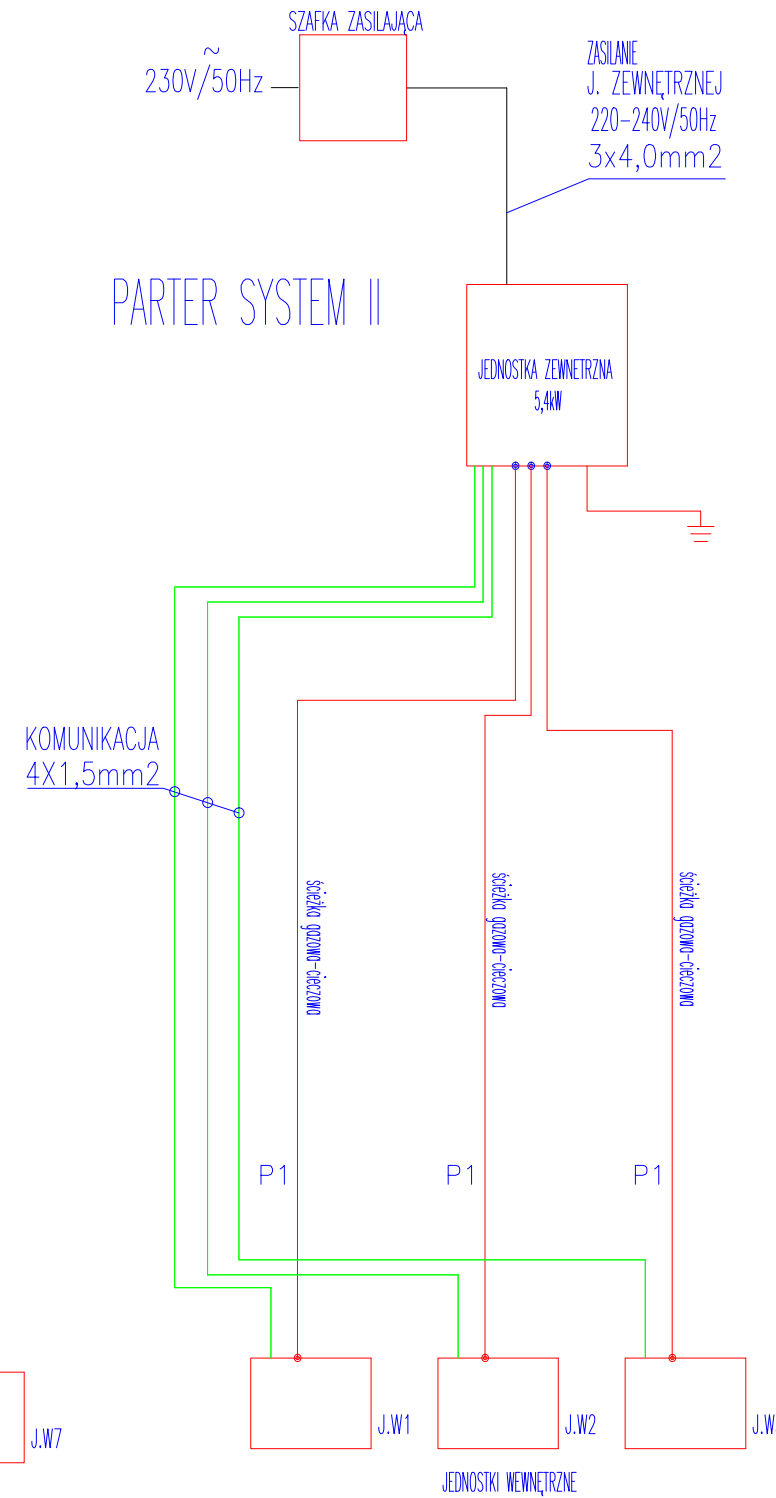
SZAFKA ZASILAJĄCA

$\sim$
230V/50Hz

ZASILANIE
J. ZEWNĘTRZNEJ
220-240V/50Hz
3x4,0mm2

PARTER SYSTEM II

JEDNOSTKA ZEWNETRZNA
5,4kW

KOMUNIKACJA
4X1,5mm2

ścieżka gazowo-cieczowa

ścieżka gazowo-cieczowa

ścieżka gazowo-cieczowa

P1

P1

P1

J.W7

J.W1

J.W2

J.W

JEDNOSTKI WEWNĘTRZNE